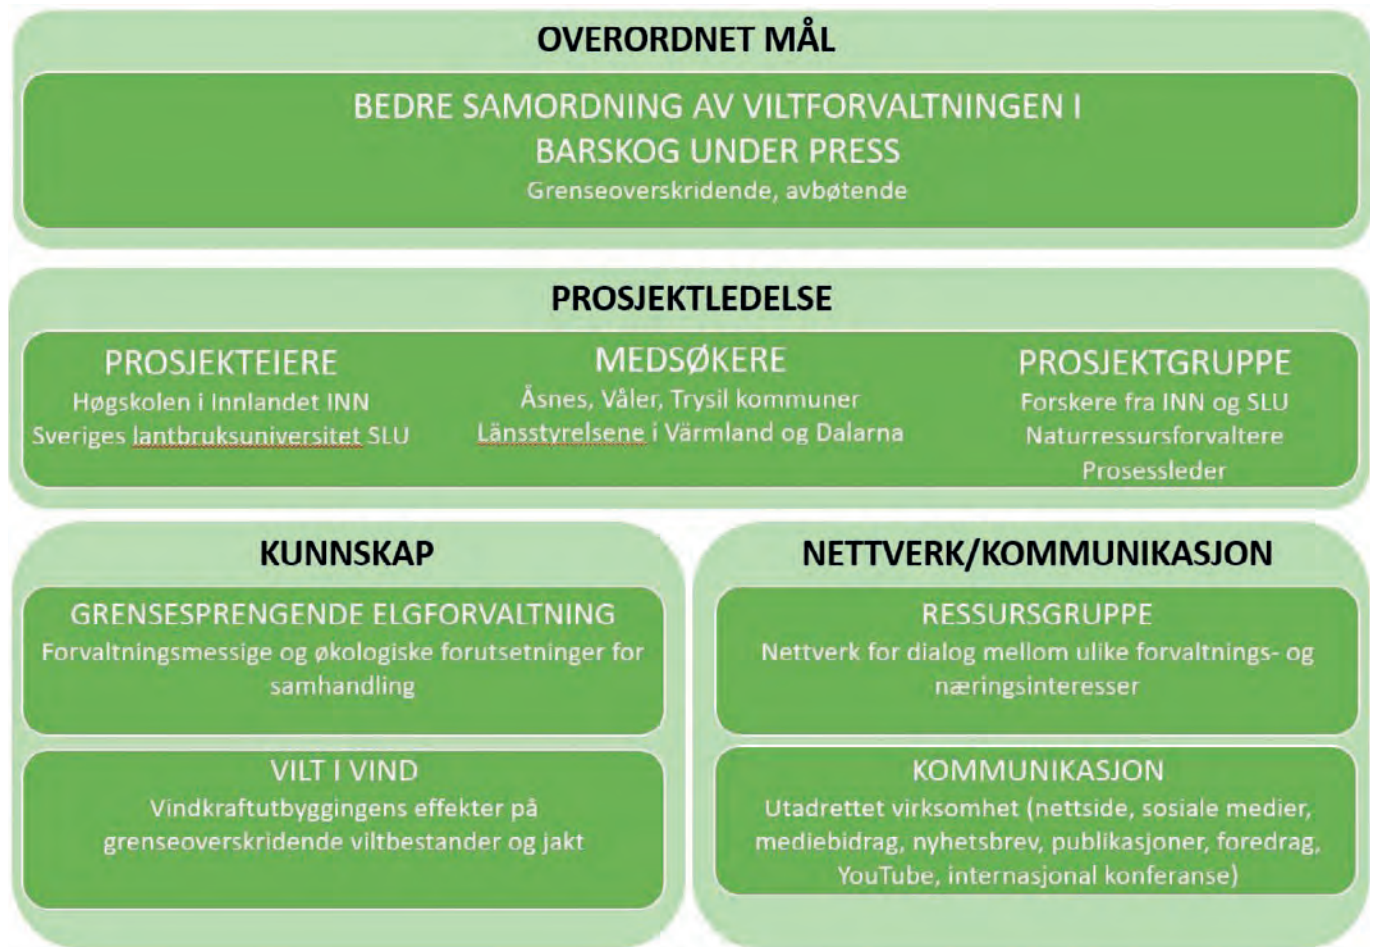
OVERORDNET MÅL

BEDRE SAMORDNING AV VILTFORVALTNINGEN I BARSKOG UNDER PRESS
Grenseoverskridende, avbøtende

PROSJEKTLEDELSE

PROSJEKTEIERE
Høgskolen i Innlandet INN
Sveriges lantbruksuniversitet SLU

MEDSØKERE
Åsnes, Våler, Trysil kommuner
Länsstyrelsene i Värmland og Dalarna

PROSJEKTGRUPPE
Forskere fra INN og SLU
Naturressursforvaltere
Prosessleder

KUNNSKAP

GRENSESPRENGENDE ELGFORVALTNING
Forvaltningsmessige og økologiske forutsetninger for samhandling

VILT I VIND
Vindkraftutbyggingens effekter på grenseoverskridende viltbestander og jakt

NETTVERK/KOMMUNIKASJON

RESSURSGRUPPE
Nettverk for dialog mellom ulike forvaltnings- og næringsinteresser

KOMMUNIKASJON
Utadrettet virksomhet (nettside, sosiale medier, mediebidrag, nyhetsbrev, publikasjoner, foredrag, YouTube, internasjonal konferanse)